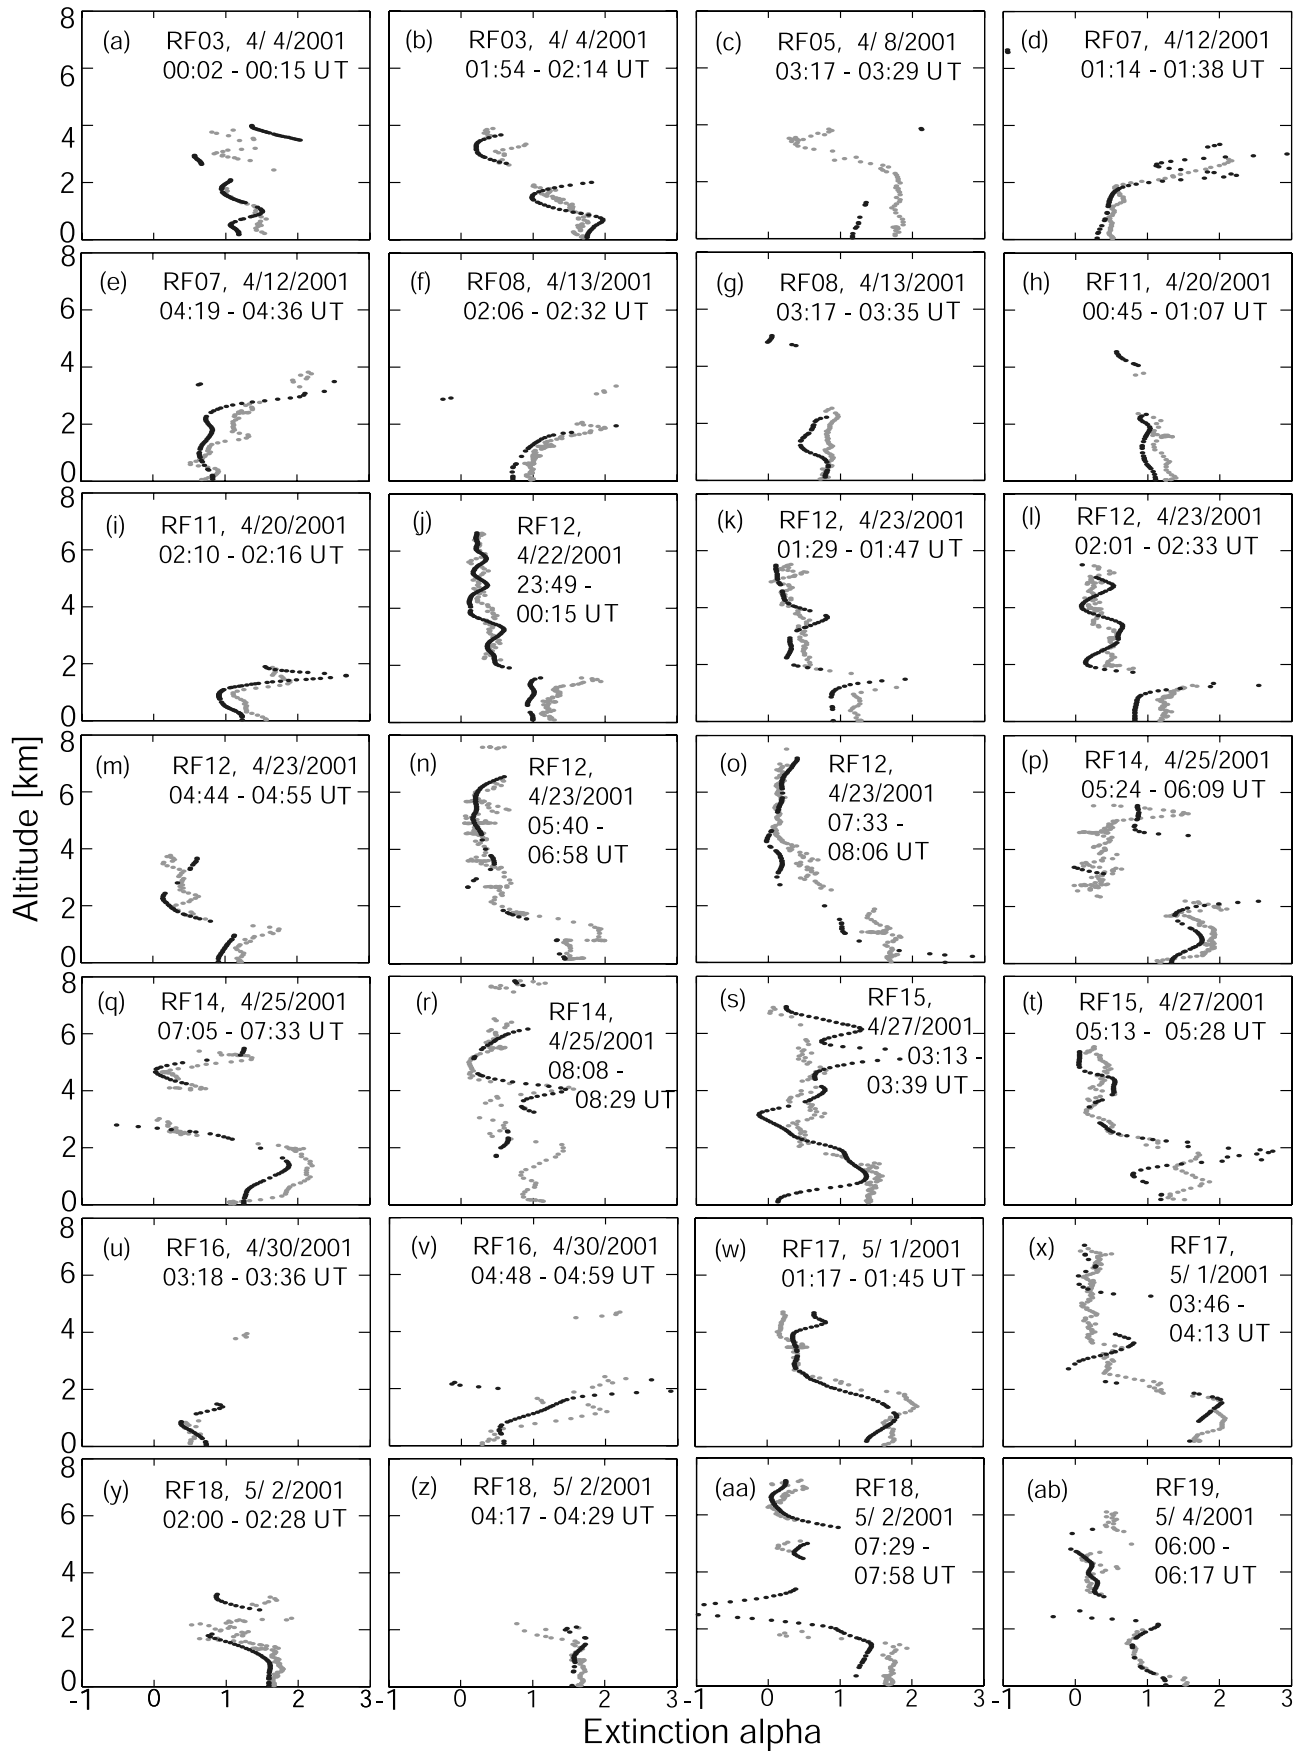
(a) RF03, 4/ 4/2001 00:02 - 00:15 UT

(b) RF03, 4/ 4/2001 01:54 - 02:14 UT

(c) RF05, 4/ 8/2001 03:17 - 03:29 UT

(d) RF07, 4/12/2001 01:14 - 01:38 UT

(e) RF07, 4/12/2001 04:19 - 04:36 UT

(f) RF08, 4/13/2001 02:06 - 02:32 UT

(g) RF08, 4/13/2001 03:17 - 03:35 UT

(h) RF11, 4/20/2001 00:45 - 01:07 UT

(i) RF11, 4/20/2001 02:10 - 02:16 UT

(j) RF12, 4/22/2001 23:49 - 00:15 UT

(k) RF12, 4/23/2001 01:29 - 01:47 UT

(l) RF12, 4/23/2001 02:01 - 02:33 UT

(m) RF12, 4/23/2001 04:44 - 04:55 UT

(n) RF12, 4/23/2001 05:40 - 06:58 UT

(o) RF12, 4/23/2001 07:33 - 08:06 UT

(p) RF14, 4/25/2001 05:24 - 06:09 UT

(q) RF14, 4/25/2001 07:05 - 07:33 UT

(r) RF14, 4/25/2001 08:08 - 08:29 UT

(s) RF15, 4/27/2001 03:13 - 03:39 UT

(t) RF15, 4/27/2001 05:13 - 05:28 UT

(u) RF16, 4/30/2001 03:18 - 03:36 UT

(v) RF16, 4/30/2001 04:48 - 04:59 UT

(w) RF17, 5/ 1/2001 01:17 - 01:45 UT

(x) RF17, 5/ 1/2001 03:46 - 04:13 UT

(y) RF18, 5/ 2/2001 02:00 - 02:28 UT

(z) RF18, 5/ 2/2001 04:17 - 04:29 UT

(aa) RF18, 5/ 2/2001 07:29 - 07:58 UT

(ab) RF19, 5/ 4/2001 06:00 - 06:17 UT

Altitude [km]
0 2 4 6 8

-1 0 1 2 3
Extinction alpha